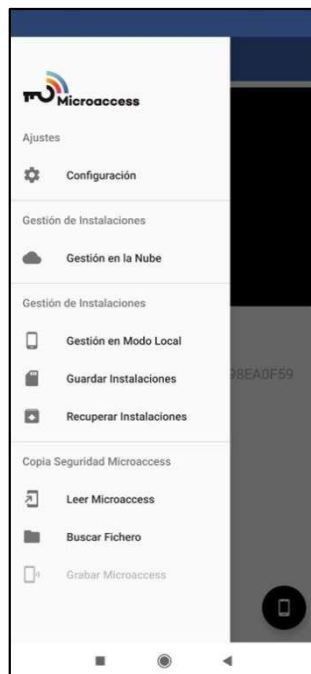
Microaccess

Ajustes

Configuración

Gestión de Instalaciones

Gestión en la Nube

Gestión de Instalaciones

Gestión en Modo Local

Guardar Instalaciones

Recuperar Instalaciones

Copia Seguridad Microaccess

Leer Microaccess

Buscar Fichero

Grabar Microaccess

98EA0F59